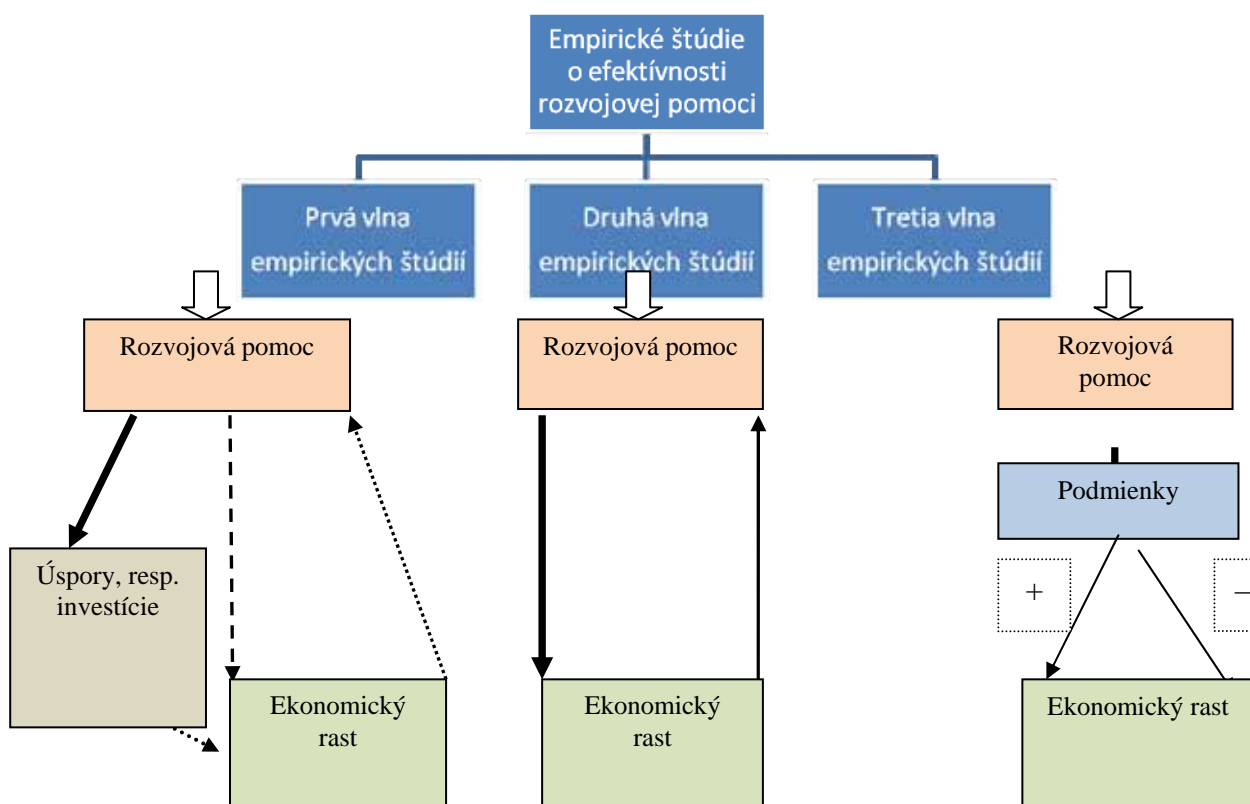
Empirické štúdie o efektívnosti rozvojovej pomoci

Prvá vlna empirických štúdií

Druhá vlna empirických štúdií

Tretia vlna empirických štúdií

Rozvojová pomoc

Rozvojová pomoc

Rozvojová pomoc

Podmienky

+

−

Úspory, resp. investície

Ekonomický rast

Ekonomický rast

Ekonomický rast